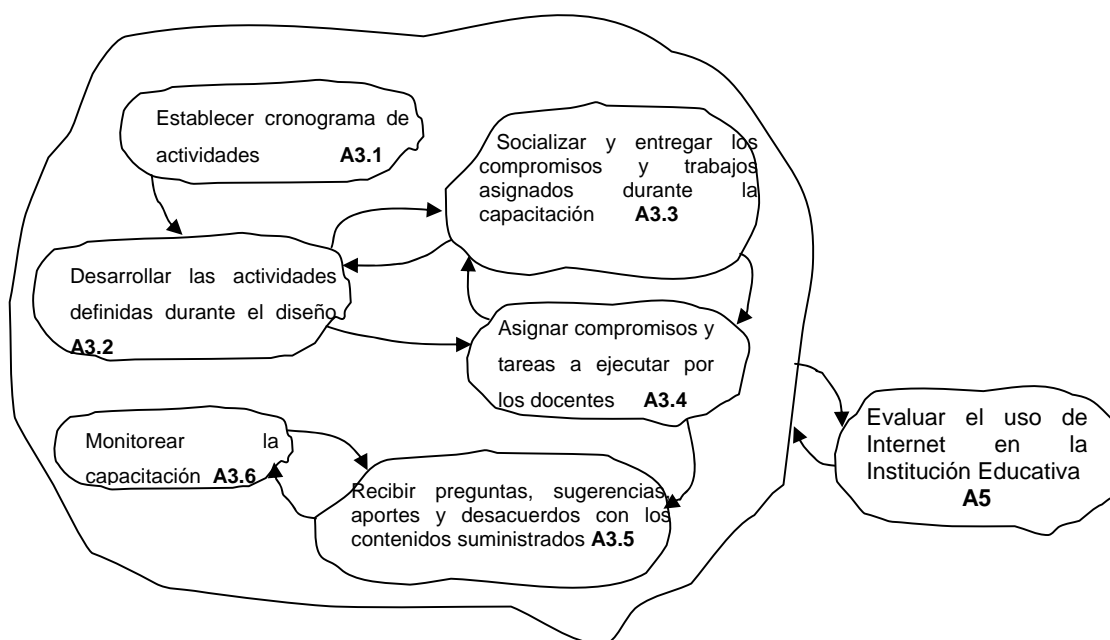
Establecer cronograma de actividades **A3.1**

Socializar y entregar los compromisos y trabajos asignados durante la capacitación **A3.3**

Desarrollar las actividades definidas durante el diseño **A3.2**

Asignar compromisos y tareas a ejecutar por los docentes **A3.4**

Monitorear la capacitación **A3.6**

Recibir preguntas, sugerencias aportes y desacuerdos con los contenidos suministrados **A3.5**

Evaluar el uso de Internet en la Institución Educativa **A5**